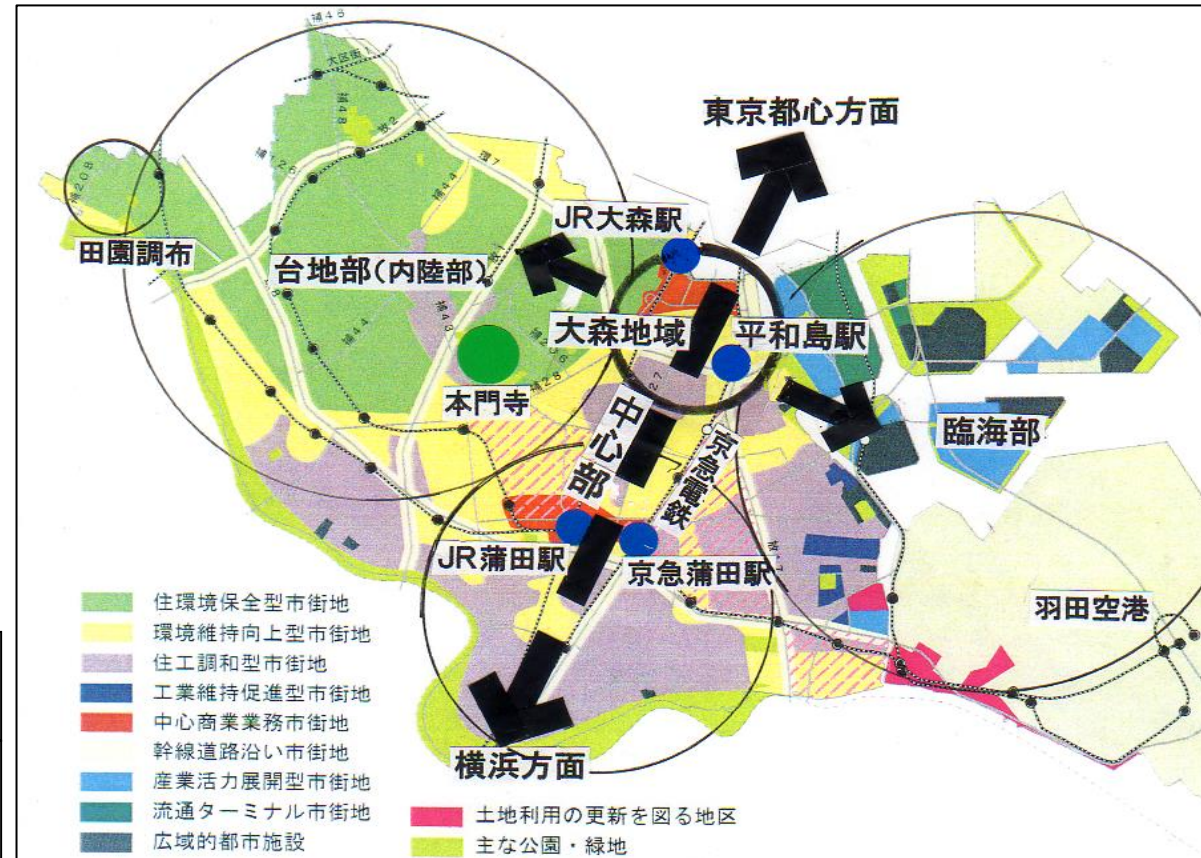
東京都心方面

田園調布

台地部(内陸部)

JR大森駅

大森地域

平和島駅

本門寺

中心部

京急電鉄

臨海部

JR蒲田駅

京急蒲田駅

羽田空港

横浜方面

補46
大区街1
補48
補26
補44
補43
補28
補27

住環境保全型市街地
環境維持向上型市街地
住工調和型市街地
工業維持促進型市街地
中心商業業務市街地
幹線道路沿い市街地
産業活力展開型市街地
流通ターミナル市街地
広域的都市施設
土地利用の更新を図る地区
主な公園・緑地